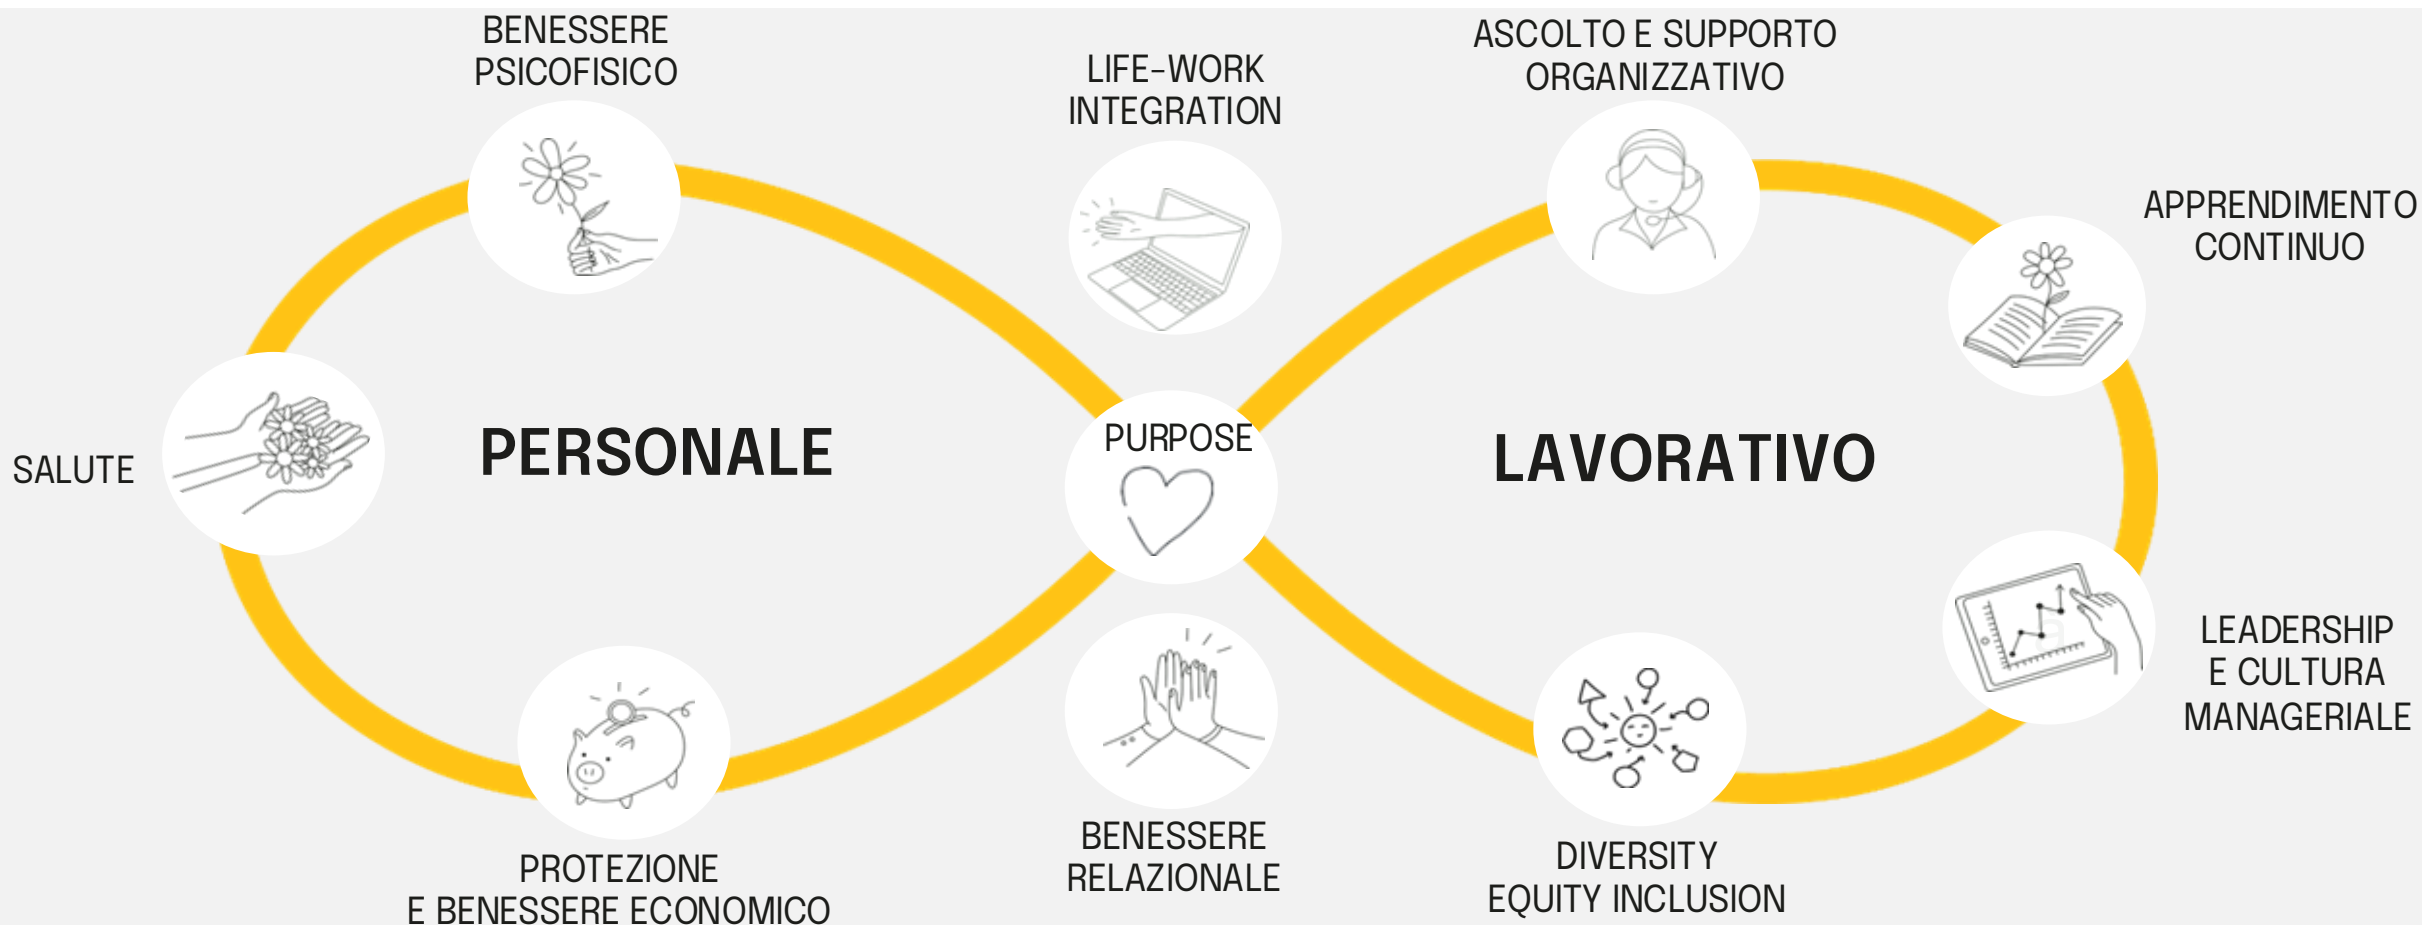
BENESSERE PSICOFISICO

LIFE-WORK INTEGRATION

ASCOLTO E SUPPORTO ORGANIZZATIVO

APPRENDIMENTO CONTINUO

SALUTE

PERSONALE

PURPOSE

LAVORATIVO

LEADERSHIP E CULTURA MANAGERIALE

PROTEZIONE E BENESSERE ECONOMICO

BENESSERE RELAZIONALE

DIVERSITY EQUITY INCLUSION